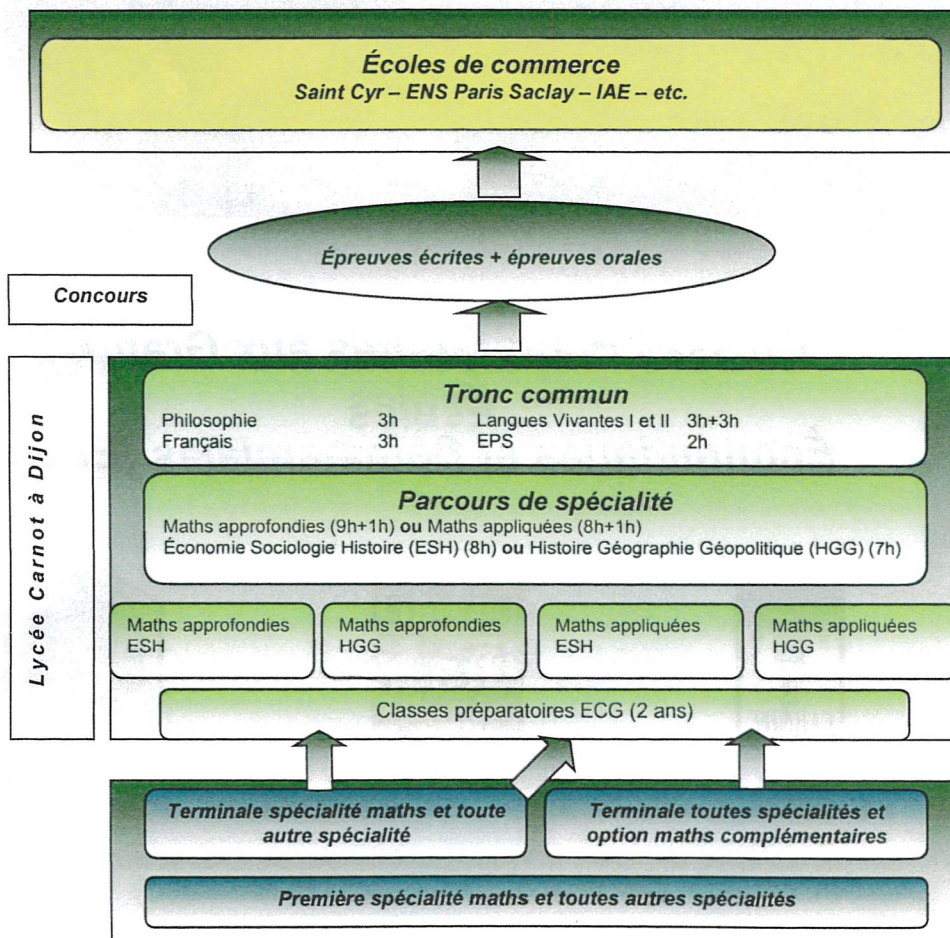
Écoles de commerce
Saint Cyr – ENS Paris Saclay – IAE – etc.

Épreuves écrites + épreuves orales

Concours

Lycée Carnot à Dijon

Tronc commun
Philosophie 3h
Français 3h
Langues Vivantes I et II 3h+3h
EPS 2h

Parcours de spécialité
Maths approfondies (9h+1h) ou Maths appliquées (8h+1h)
Économie Sociologie Histoire (ESH) (8h) ou Histoire Géographie Géopolitique (HGG) (7h)

Maths approfondies ESH

Maths approfondies HGG

Maths appliquées ESH

Maths appliquées HGG

Classes préparatoires ECG (2 ans)

Terminale spécialité maths et toute autre spécialité

Terminale toutes spécialités et option maths complémentaires

Première spécialité maths et toutes autres spécialités